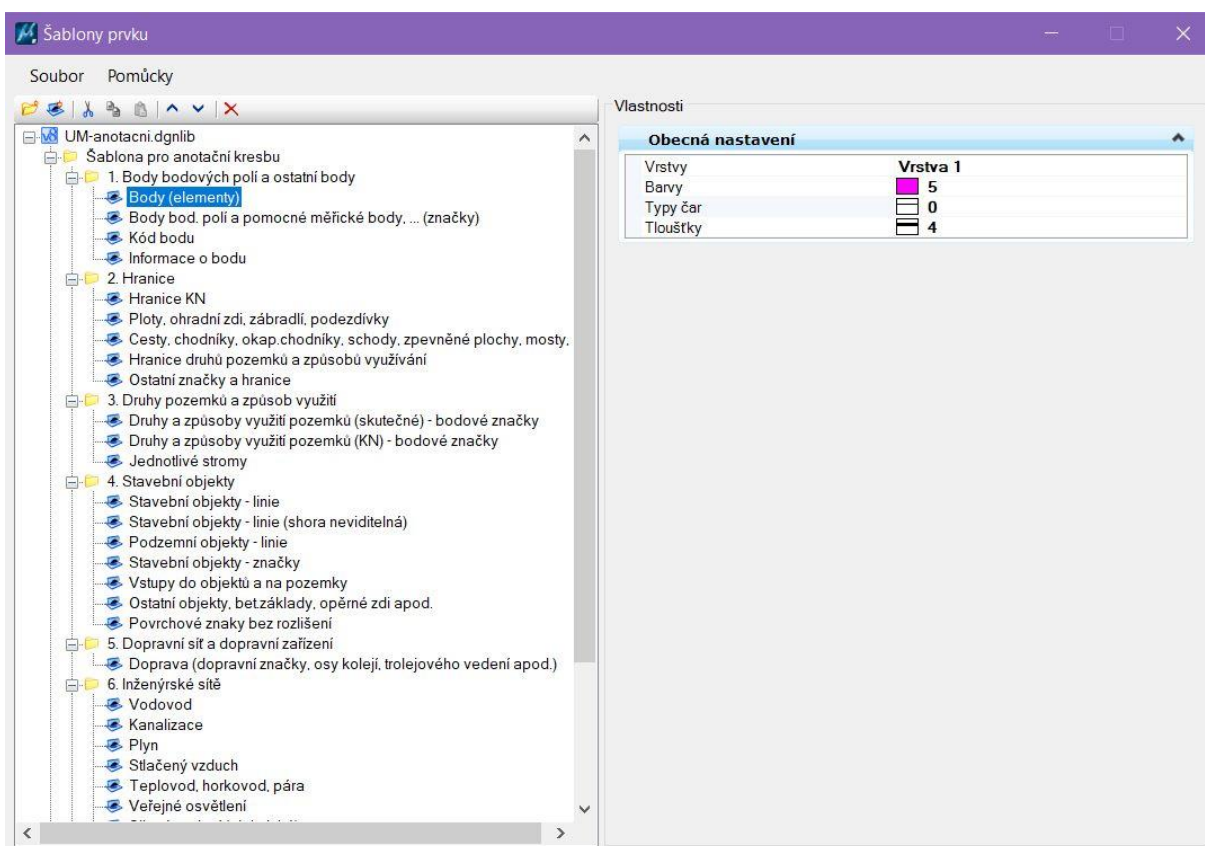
Šablony prvku

Soubor Pomůcky

UM-anotacni.dgnlib
Šablona pro anotační kresbu
1. Body bodových polí a ostatní body
Body (elementy)
Body bod. polí a pomocné měřické body, ... (značky)
Kód bodu
Informace o bodu
2. Hranice
Hranice KN
Ploty, ohradní zdi, zábradlí, podezdívky
Cesty, chodníky, okap.chodníky, schody, zpevněné plochy, mosty,
Hranice druhů pozemků a způsobů využívání
Ostatní značky a hranice
3. Druhy pozemků a způsob využití
Druhy a způsoby využití pozemků (skutečné) - bodové značky
Druhy a způsoby využití pozemků (KN) - bodové značky
Jednotlivé stromy
4. Stavební objekty
Stavební objekty - linie
Stavební objekty - linie (shora neviditelná)
Podzemní objekty - linie
Stavební objekty - značky
Vstupy do objektů a na pozemky
Ostatní objekty, bet.základy, opěrné zdi apod.
Povrchové znaky bez rozlišení
5. Dopravní síť a dopravní zařízení
Doprava (dopravní značky, osy kolejí, trolejového vedení apod.)
6. Inženýrské sítě
Vodovod
Kanalizace
Plyn
Stlačený vzduch
Teplovod, horkovod, pára
Veřejné osvětlení
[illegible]

Vlastnosti

Obecná nastavení

| Vrstvy | Vrstva 1 |
|---|---|
| Barvy | 5 |
| Typy čar | 0 |
| Tloušťky | 4 |